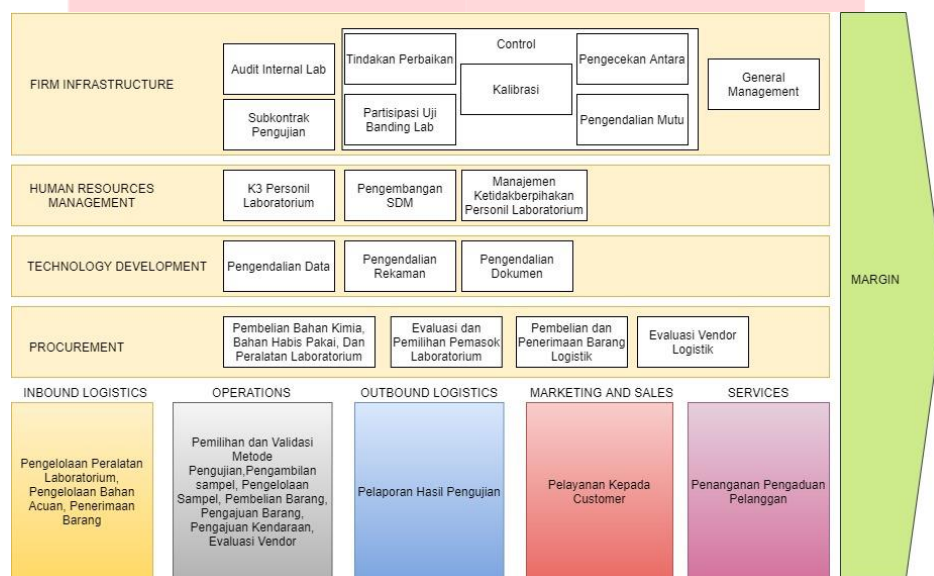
FIRM INFRASTRUCTURE

Audit Internal Lab

Subkontrak Pengujian

Control

Tindakan Perbaikan

Kalibrasi

Pengecekan Antara

Partisipasi Uji Banding Lab

Pengendalian Mutu

General Management

HUMAN RESOURCES MANAGEMENT

K3 Personil Laboratorium

Pengembangan SDM

Manajemen Ketidakberpihakan Personil Laboratorium

TECHNOLOGY DEVELOPMENT

Pengendalian Data

Pengendalian Rekaman

Pengendalian Dokumen

PROCUREMENT

Pembelian Bahan Kimia, Bahan Habis Pakai, Dan Peralatan Laboratorium

Evaluasi dan Pemilihan Pemasok Laboratorium

Pembelian dan Penerimaan Barang Logistik

Evaluasi Vendor Logistik

MARGIN

INBOUND LOGISTICS

Pengelolaan Peralatan Laboratorium, Pengelolaan Bahan Acuan, Penerimaan Barang

OPERATIONS

Pemilihan dan Validasi Metode Pengujian,Pengambilan sampel, Pengelolaan Sampel, Pembelian Barang, Pengajuan Barang, Pengajuan Kendaraan, Evaluasi Vendor

OUTBOUND LOGISTICS

Pelaporan Hasil Pengujian

MARKETING AND SALES

Pelayanan Kepada Customer

SERVICES

Penanganan Pengaduan Pelanggan